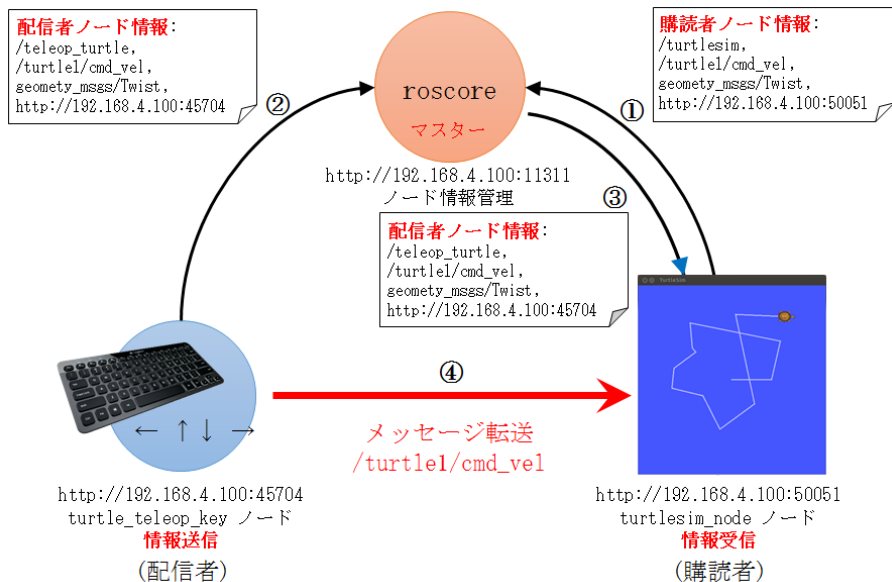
配信者ノード情報:
/teleop_turtle,
/turtle1/cmd_vel,
geometry_msgs/Twist,
http://192.168.4.100:45704

②

roscore
マスター

http://192.168.4.100:11311
ノード情報管理

①

購読者ノード情報:
/turtlesim,
/turtle1/cmd_vel,
geometry_msgs/Twist,
http://192.168.4.100:50051

③

配信者ノード情報:
/teleop_turtle,
/turtle1/cmd_vel,
geometry_msgs/Twist,
http://192.168.4.100:45704

TurtleSim

← ↑ ↓ →

④

メッセージ転送
/turtle1/cmd_vel

http://192.168.4.100:45704
turtle_teleop_key ノード
情報送信
(配信者)

http://192.168.4.100:50051
turtlesim_node ノード
情報受信
(購読者)